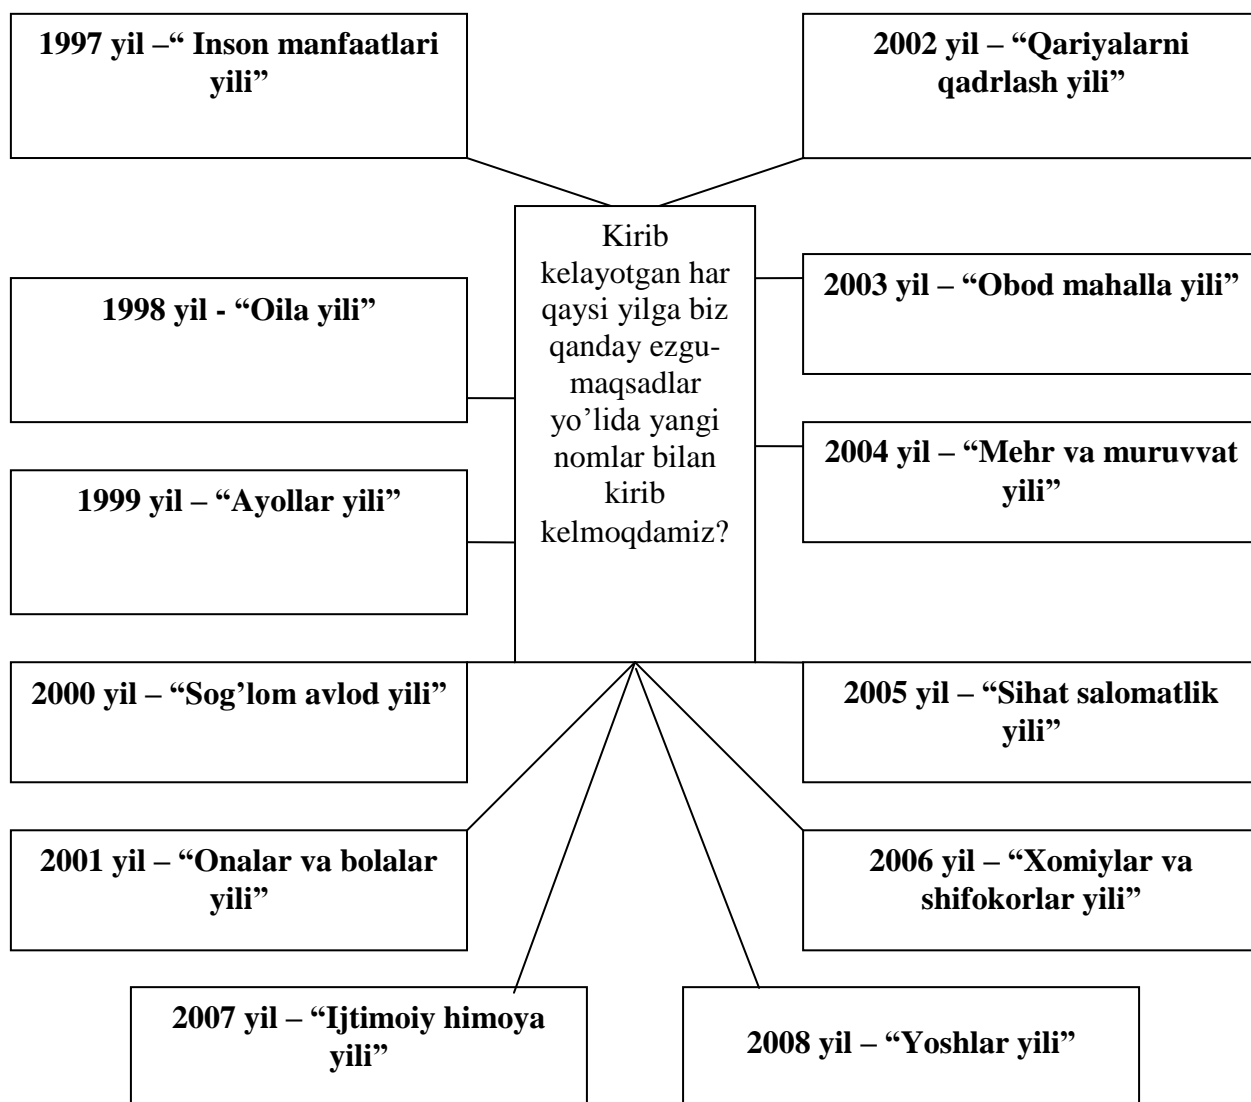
1997 yil –" Inson manfaatlari yili"

2002 yil – "Qariyalarni qadrlash yili"

Kirib kelayotgan har qaysi yilga biz qanday ezgu-maqsadlar yo'lida yangi nomlar bilan kirib kelmoqdamiz?

1998 yil - "Oila yili"

2003 yil – "Obod mahalla yili"

2004 yil – "Mehr va muruvvat yili"

1999 yil – "Ayollar yili"

2000 yil – "Sog'lom avlod yili"

2005 yil – "Sihat salomatlik yili"

2001 yil – "Onalar va bolalar yili"

2006 yil – "Xomiylar va shifokorlar yili"

2007 yil – "Ijtimoiy himoya yili"

2008 yil – "Yoshlar yili"